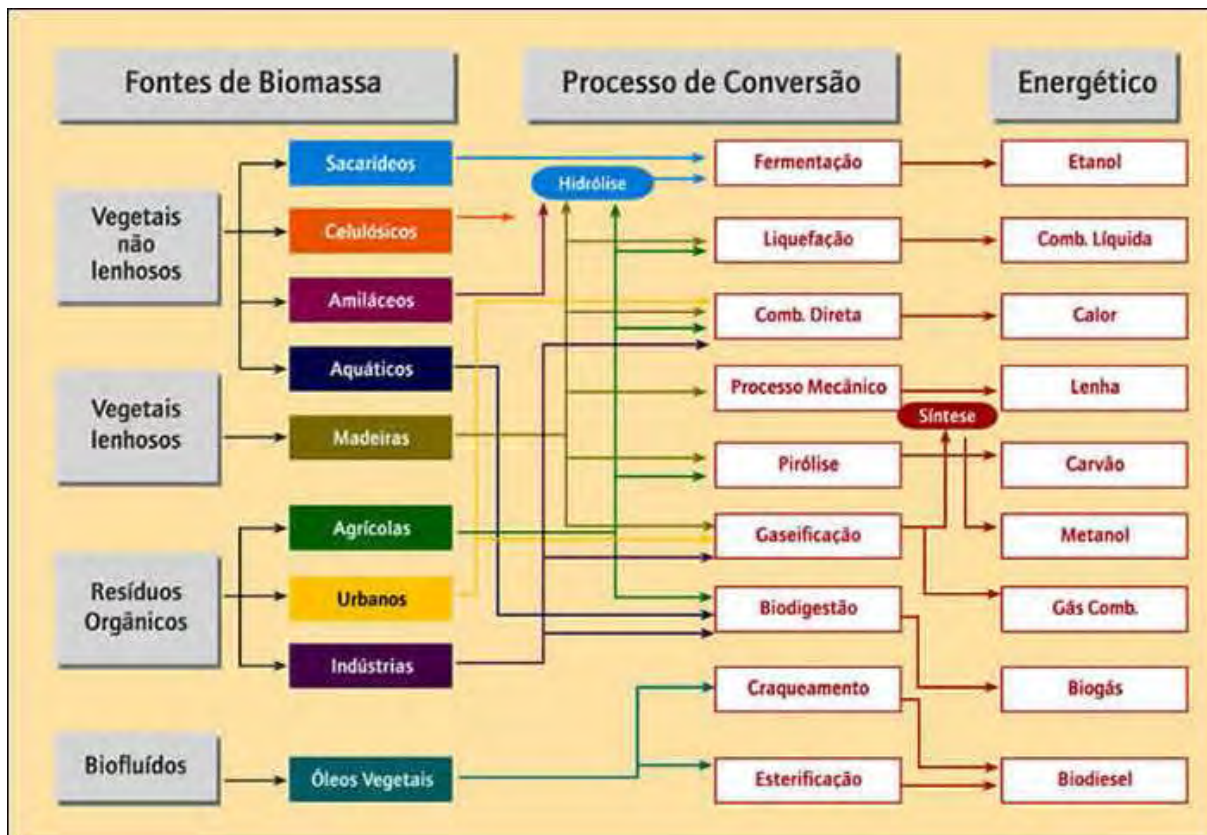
Fontes de Biomassa

Processo de Conversão

Energético

Vegetais não lenhosos

Vegetais lenhosos

Resíduos Orgânicos

Biofluídos

Sacarídeos

Celulósicos

Amiláceos

Aquáticos

Madeiras

Agrícolas

Urbanos

Indústrias

Óleos Vegetais

Hidrólise

Fermentação

Liquefação

Comb. Direta

Processo Mecânico

Pirólise

Gaseificação

Biodigestão

Craqueamento

Esterificação

Síntese

Etanol

Comb. Líquida

Calor

Lenha

Carvão

Metanol

Gás Comb.

Biogás

Biodiesel